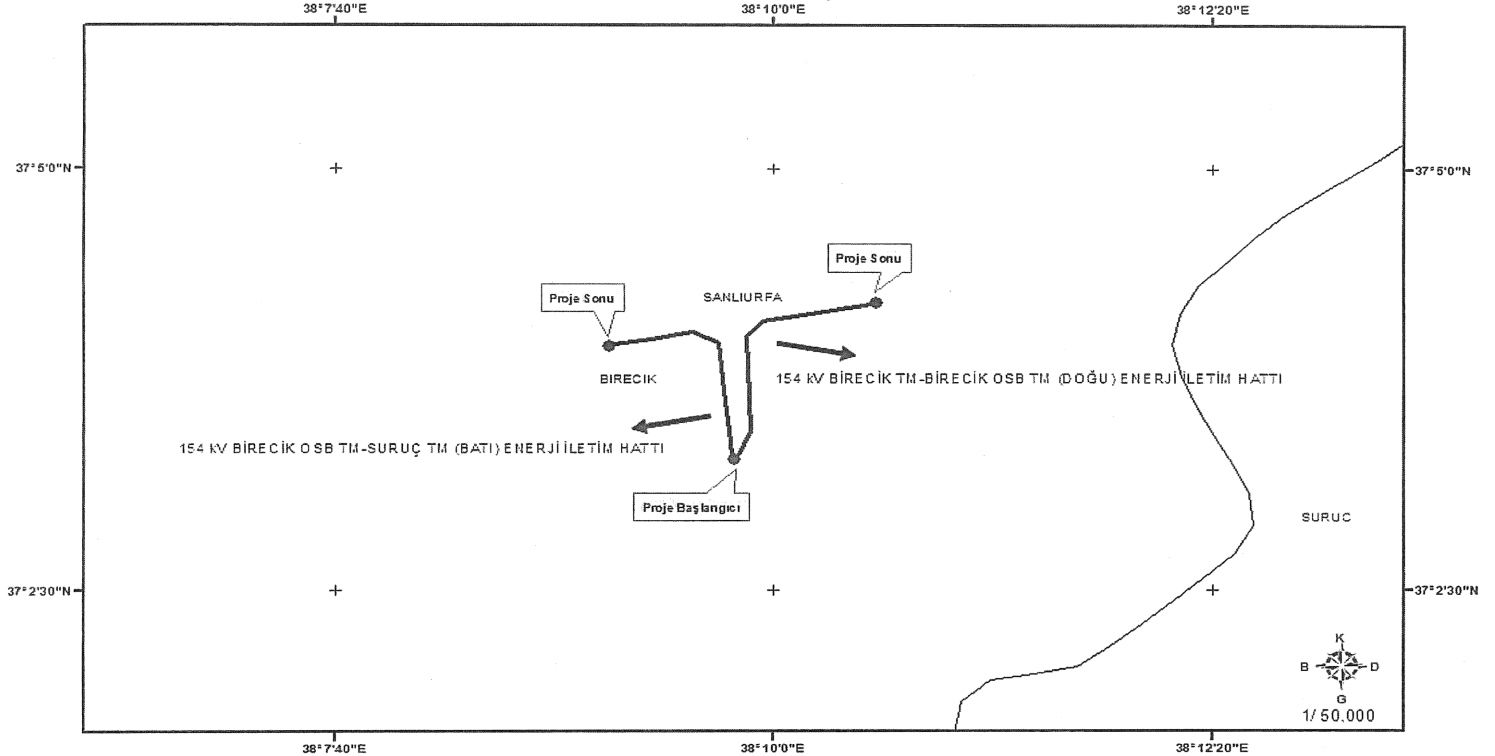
38°7'40"E
38°10'0"E
38°12'20"E

37°5'0"N
37°5'0"N

Proje Sonu

Proje Sonu

SANLIURFA

BIRECIK

154 kV BİRECİK TM-BİRECİK OSB TM (DOĞU) ENERJİ İLETİM HATTI

154 kV BİRECİK OSB TM-SURUÇ TM (BATI) ENERJİ İLETİM HATTI

Proje Başlangıcı

SURUC

37°2'30"N
37°2'30"N

K
B
D
G

1/50.000

38°7'40"E
38°10'0"E
38°12'20"E